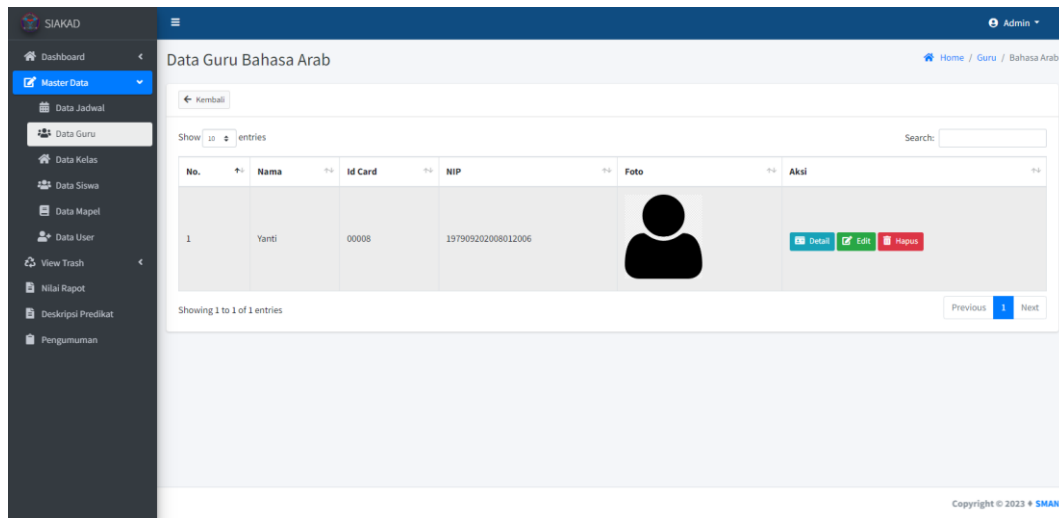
SIAKAD

Admin

Dashboard

Master Data

Data Jadwal

Data Guru

Data Kelas

Data Siswa

Data Mapel

Data User

View Trash

Nilai Rapot

Deskripsi Predikat

Pengumuman

Data Guru Bahasa Arab

Home / Guru / Bahasa Arab

← Kembali

Show 10 entries

Search:

| No. | Nama | Id Card | NIP | Foto | Aksi |
|---|---|---|---|---|---|
| 1 | Yanti | 00008 | 197909202008012006 | | Detail Edit Hapus |

Showing 1 to 1 of 1 entries

Previous 1 Next

Copyright © 2023 ♦ SMAN